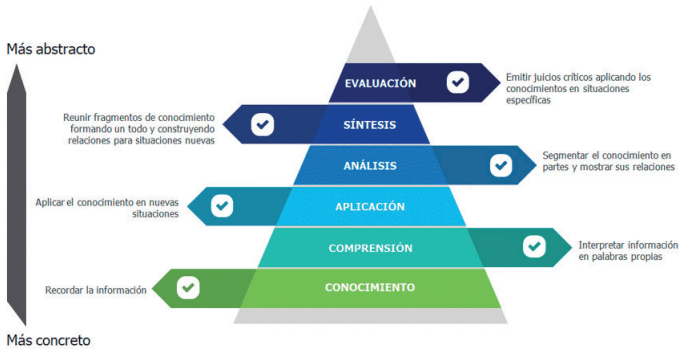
Más abstracto

EVALUACIÓN

Emitir juicios críticos aplicando los conocimientos en situaciones específicas

Reunir fragmentos de conocimiento formando un todo y construyendo relaciones para situaciones nuevas

SÍNTESIS

ANÁLISIS

Segmentar el conocimiento en partes y mostrar sus relaciones

Aplicar el conocimiento en nuevas situaciones

APLICACIÓN

COMPRENSIÓN

Interpretar información en palabras propias

Recordar la información

CONOCIMIENTO

Más concreto